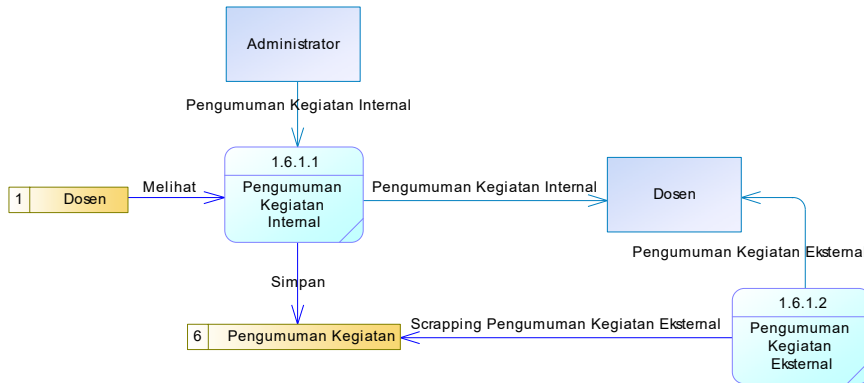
Administrator

Pengumuman Kegiatan Internal

1.6.1.1
Pengumuman Kegiatan Internal

1 Dosen

Melihat

Pengumuman Kegiatan Internal

Dosen

Pengumuman Kegiatan Eksterna

Simpan

6 Pengumuman Kegiatan

Scrapping Pengumuman Kegiatan Eksternal

1.6.1.2
Pengumuman Kegiatan Eksternal